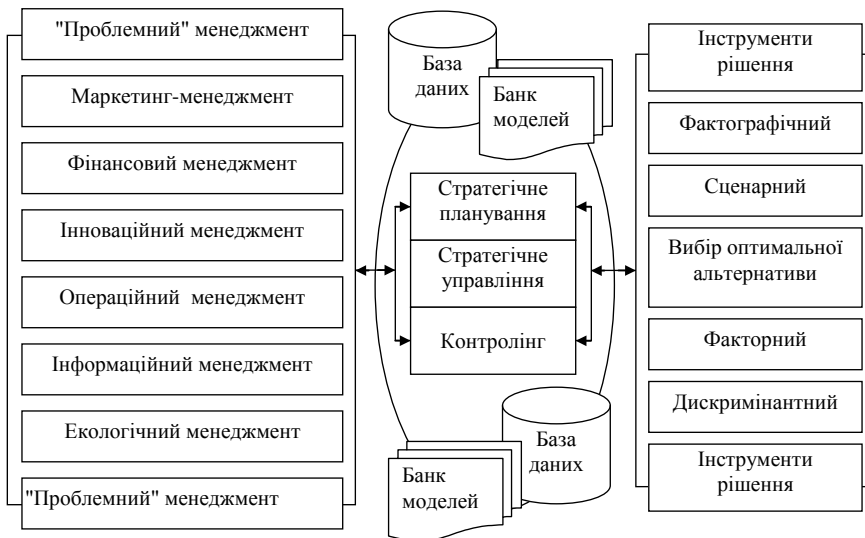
"Проблемний" менеджмент

Маркетинг-менеджмент

Фінансовий менеджмент

Інноваційний менеджмент

Операційний менеджмент

Інформаційний менеджмент

Екологічний менеджмент

"Проблемний" менеджмент

База даних

Банк моделей

Стратегічне планування

Стратегічне управління

Контролінг

База даних

Банк моделей

Інструменти рішення

Фактографічний

Сценарний

Вибір оптимальної альтернативи

Факторний

Дискримінантний

Інструменти рішення